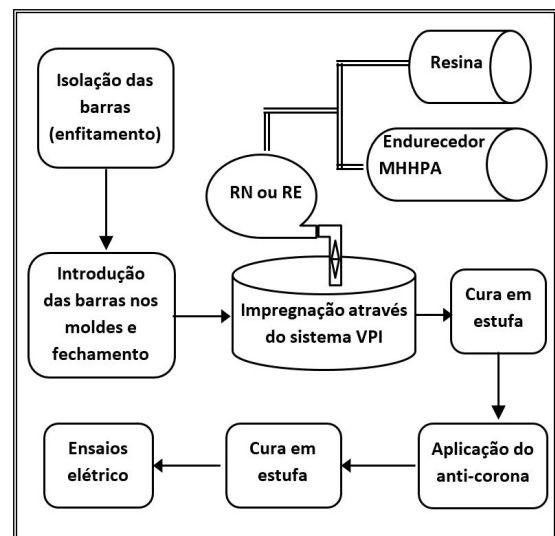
Isolação das barras (enfitamento)

Resina

Endurecedor MHHPA

RN ou RE

Introdução das barras nos moldes e fechamento

Impregnação através do sistema VPI

Cura em estufa

Aplicação do anti-corona

Cura em estufa

Ensaios elétrico